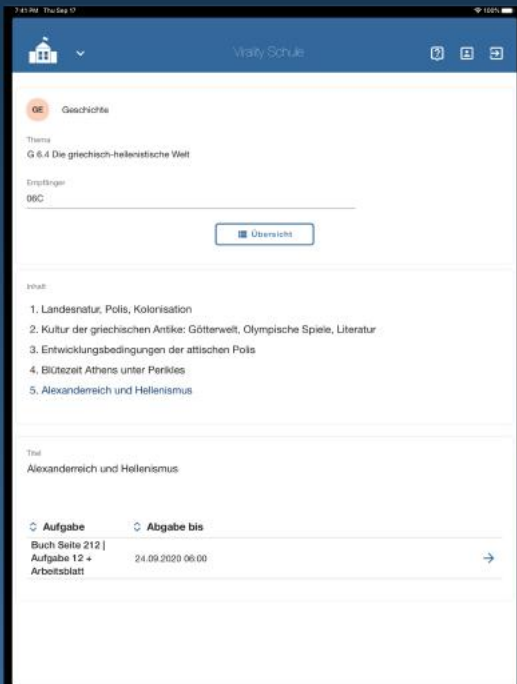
7:41 PM Thu Sep 17

100%

Virality Schule

GE Geschichte

Thema
G 6.4 Die griechisch-hellenistische Welt

Empfänger
06C

Übersicht

Inhalt

1. Landesnatur, Polis, Kolonisation
2. Kultur der griechischen Antike: Götterwelt, Olympische Spiele, Literatur
3. Entwicklungsbedingungen der attischen Polis
4. Blütezeit Athens unter Perikles
5. Alexanderreich und Hellenismus

Titel
Alexanderreich und Hellenismus

| Aufgabe | Abgabe bis | |
|---|---|---|
| Buch Seite 212 \| Aufgabe 12 + Arbeitsblatt | 24.09.2020 06:00 | → |